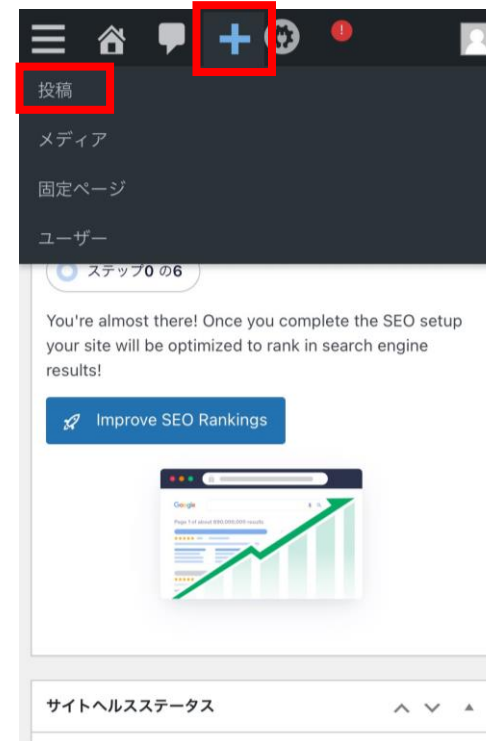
!

投稿

メディア

固定ページ

ユーザー

ステップ0 の6

You're almost there! Once you complete the SEO setup your site will be optimized to rank in search engine results!

Improve SEO Rankings

Google

サイトヘルスステータス